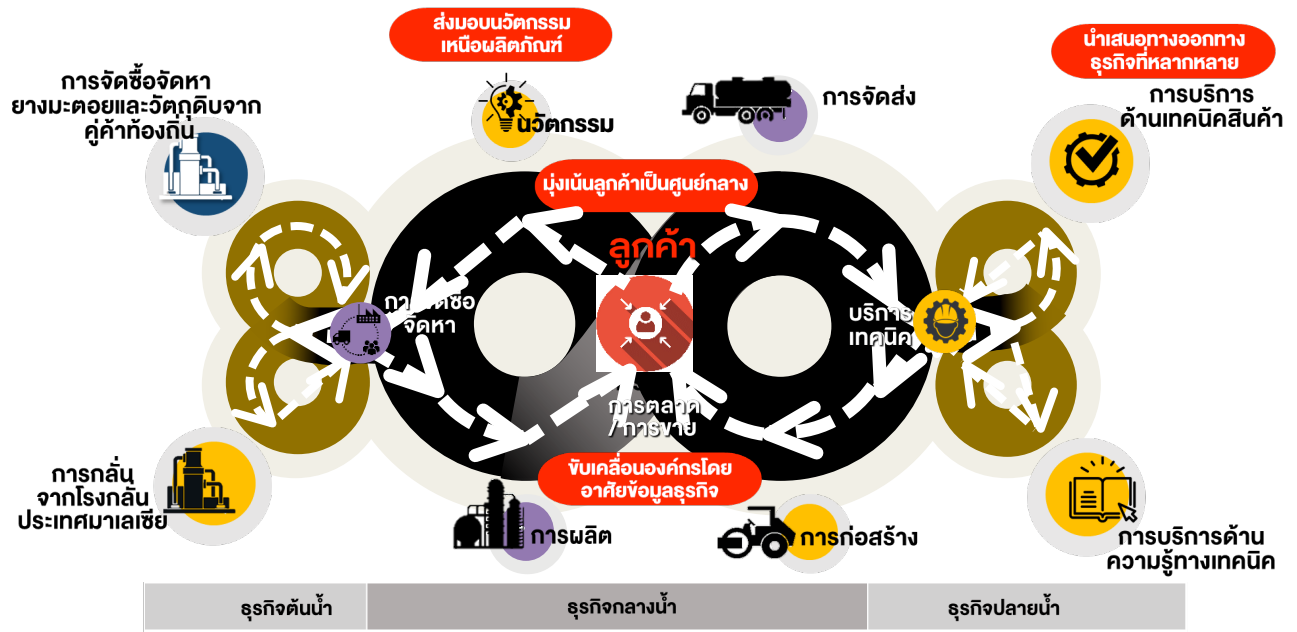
ส่งมอบนวัตกรรม
เหนือผลิตภัณฑ์

นำเสนอทางออกทาง
ธุรกิจที่หลากหลาย

การจัดซื้อจัดหา
ยางมะตอยและวัตถุดิบจาก
คู่ค้าท้องถิ่น

นวัตกรรม

การจัดส่ง

การบริการ
ด้านเทคนิคสินค้า

มุ่งเน้นลูกค้าเป็นศูนย์กลาง

ลูกค้า

การจัดซื้อ
จัดหา

บริการ
เทคนิค

การตลาด
/ การขาย

ขับเคลื่อนองค์กรโดย
อาศัยข้อมูลธุรกิจ

การกลั่น
จากโรงกลั่น
ประเทศมาเลเซีย

การผลิต

การก่อสร้าง

การบริการด้าน
ความรู้ทางเทคนิค

| ธุรกิจต้นน้ำ | ธุรกิจกลางน้ำ | ธุรกิจปลายน้ำ |
|---|---|---|